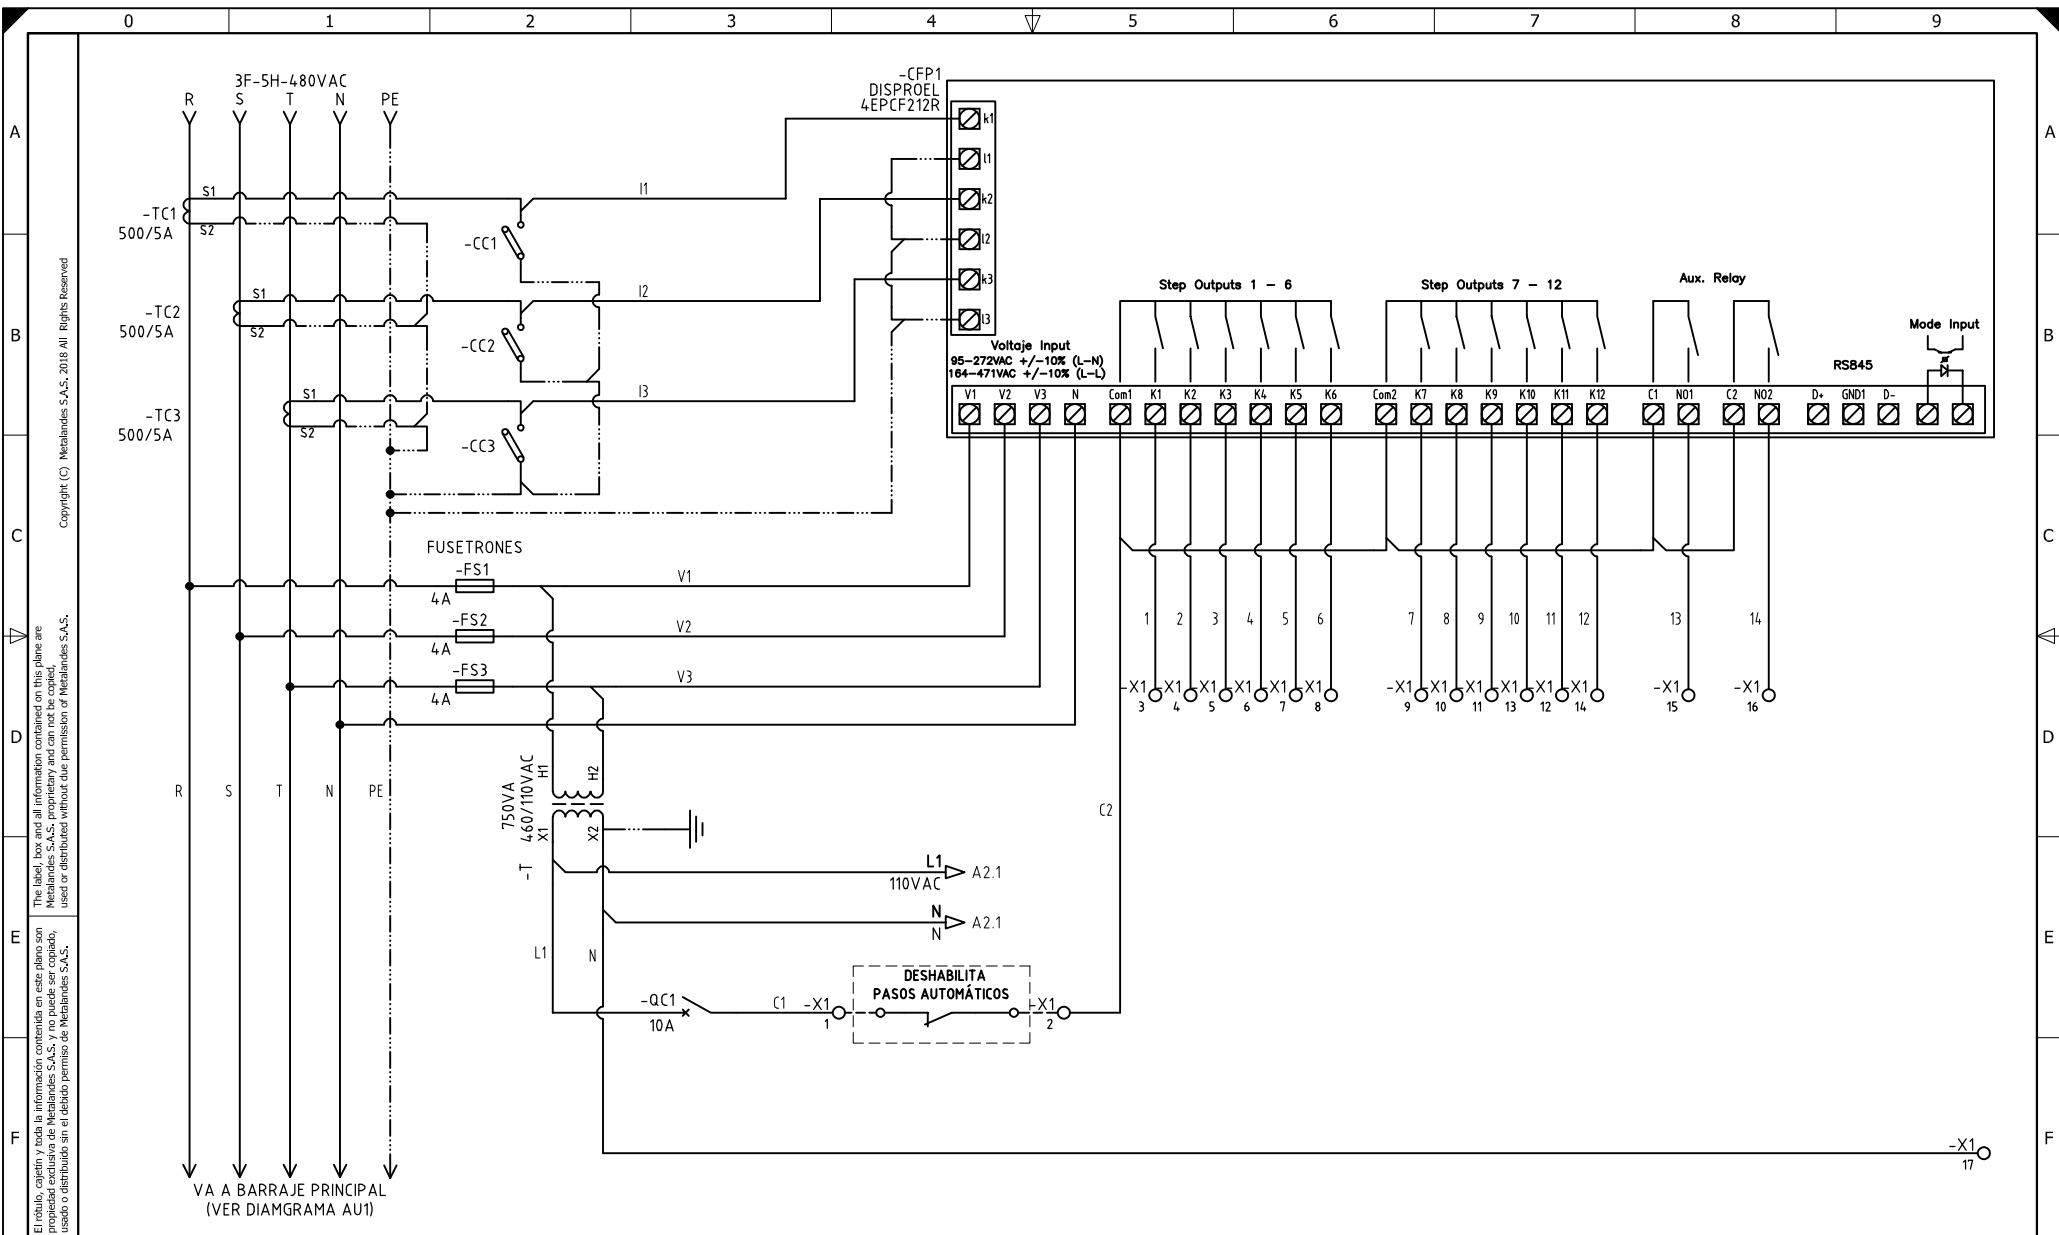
0 1 2 3 4 5 6 7 8 9

A B C D E F

Copyright (C) Metalandes S.A.S. 2018 All Rights Reserved

The label, box and all information contained on this plane are Metalandes S.A.S. proprietary and can not be copied, used or distributed without due permission of Metalandes S.A.S.

El rótulo, cajetín y toda la información contenida en este plano son propiedad exclusiva de Metalandes S.A.S. y no puede ser copiado, usado o distribuido sin el debido permiso de Metalandes S.A.S.

3F-5H-480VAC
R S T N PE

-TC1
500/5A
S1
S2

-TC2
500/5A
S1
S2

-TC3
500/5A
S1
S2

-CC1
-CC2
-CC3

I1
I2
I3

-CFP1
DISPROEL
4EPCF212R

k1 l1 k2 l2 k3 l3

Voltaje Input
95-272VAC +/-10% (L-N)
164-471VAC +/-10% (L-L)

V1 V2 V3 N Com1 K1 K2 K3 K4 K5 K6 Com2 K7 K8 K9 K10 K11 K12 C1 NO1 C2 NO2 D+ GND1 D-

Step Outputs 1 - 6
Step Outputs 7 - 12
Aux. Relay
Mode Input
RS845

FUSETRONES
-FS1
4A
-FS2
4A
-FS3
4A

V1
V2
V3

1 2 3 4 5 6 7 8 9 10 11 12 13 14

-X1 3 X1 4 X1 5 X1 6 X1 7 X1 8
-X1 9 X1 10 X1 11 X1 13 X1 12 X1 14
-X1 15
-X1 16

R S T N PE

750VA
460/110VAC
H1 H2
X1 X2
-T

C2

L1
110VAC
A2.1

N
N
A2.1

L1 N

-QC1
10A
C1 -X1 1

DESHABILITA
PASOS AUTOMÁTICOS
-X1 2

-X1 17

VA A BARRAJE PRINCIPAL
(VER DIAMGRAMA AU1)